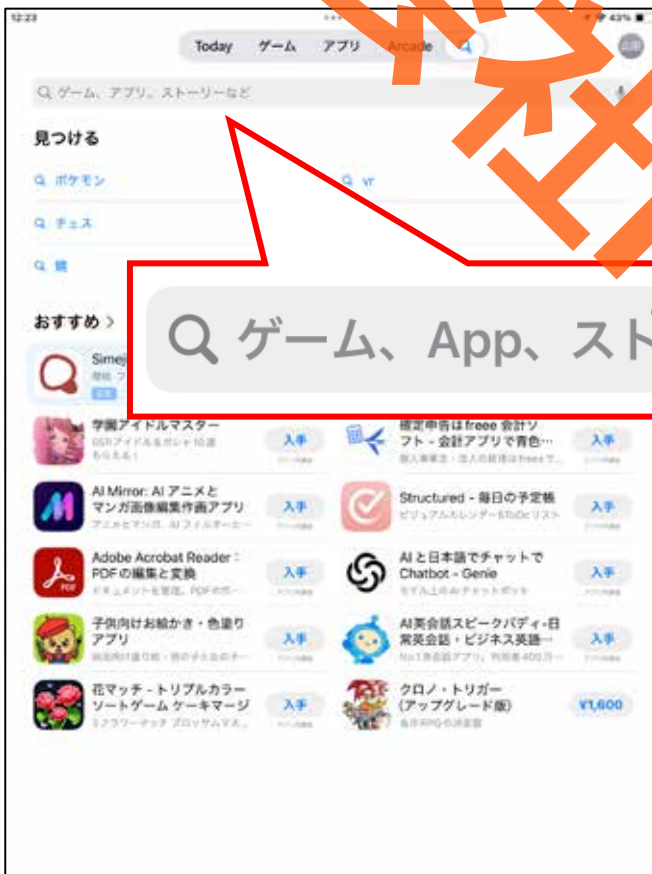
12:23

43%

Today ゲーム アプリ Arcade

Q ゲーム、アプリ、ストーリーなど

見つける

Q ポケモン

Q vr

Q チェス

Q 鏡

おすすめ >

Q ゲーム、App、スト

Simej

学園アイドルマスター
SSRアイドル&ガシャ10連もらえる!
入手

確定申告はfreee 会計ソフト - 会計アプリで青色…
個人事業主・法人の経理はfreeeで…
入手

AI Mirror: AI アニメとマンガ画像編集作画アプリ
アニメとマンガ、AIフィルターを…
入手

Structured - 毎日の予定帳
ビジュアルカレンダー&ToDoリスト
入手

Adobe Acrobat Reader : PDFの編集と変換
ドキュメントを管理、PDFの作…
入手

AIと日本語でチャットでChatbot - Genie
モデル上のAIチャットボット
入手

子供向けお絵かき・色塗りアプリ
幼児向け塗り絵・男の子と女の子…
入手

AI英会話スピークバディ-日常英会話・ビジネス英語…
No.1英会話アプリ。利用者400万…
入手

花マッチ - トリプルカラーソートゲーム ケーキマージ
3フラワーマッチ ブロッサムマス…
入手

クロノ・トリガー (アップグレード版)
名作RPGの決定版
¥1,600